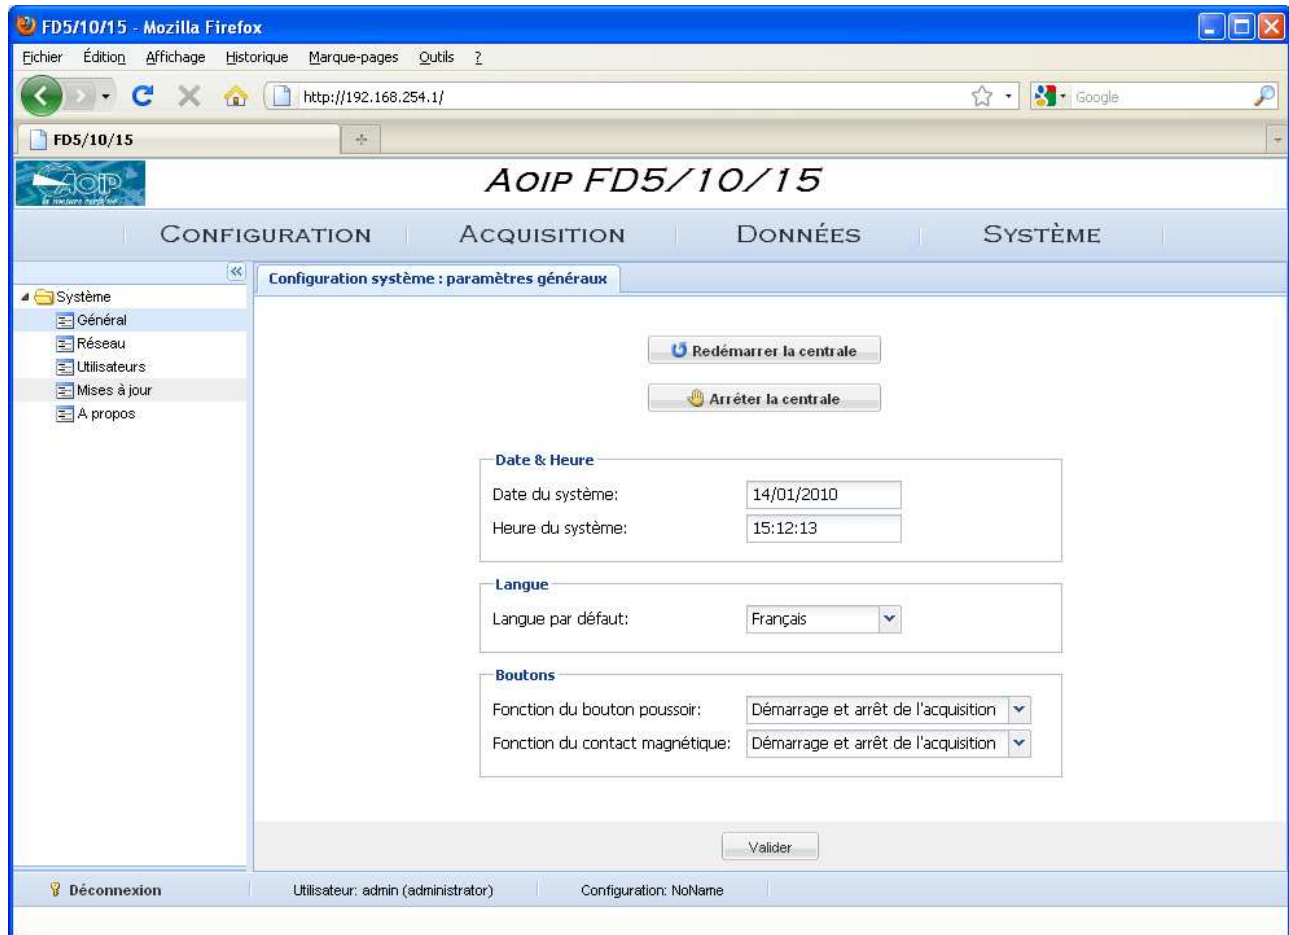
FD5/10/15 - Mozilla Firefox

Fichier Édition Affichage Historique Marque-pages Outils ?

http://192.168.254.1/

Google

FD5/10/15

AOIP

AOIP FD5/10/15

CONFIGURATION ACQUISITION DONNÉES SYSTÈME

Système
Général
Réseau
Utilisateurs
Mises à jour
A propos

Configuration système : paramètres généraux

Redémarrer la centrale

Arrêter la centrale

Date & Heure
Date du système: 14/01/2010
Heure du système: 15:12:13

Langue
Langue par défaut: Français

Boutons
Fonction du bouton poussoir: Démarrage et arrêt de l'acquisition
Fonction du contact magnétique: Démarrage et arrêt de l'acquisition

Valider

Déconnexion Utilisateur: admin (administrator) Configuration: NoName